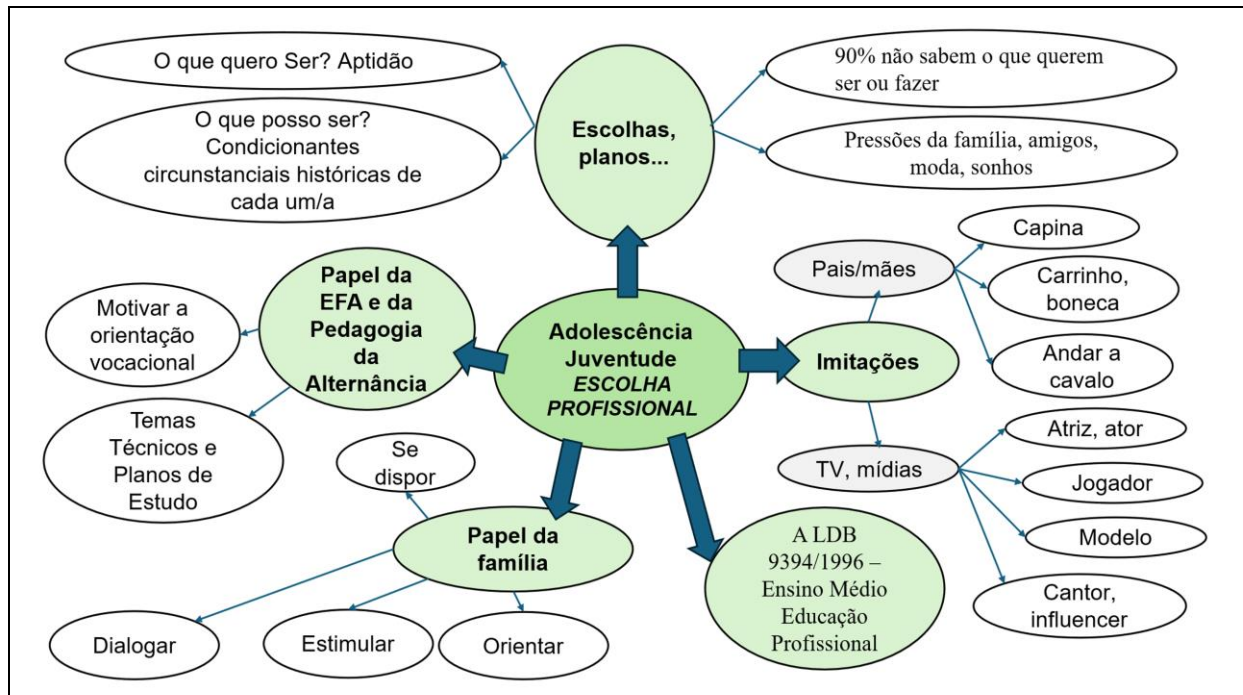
O que quero Ser? Aptidão

O que posso ser? Condicionantes circunstanciais históricas de cada um/a

Escolhas, planos...

90% não sabem o que querem ser ou fazer

Pressões da família, amigos, moda, sonhos

Capina

Pais/mães

Carrinho, boneca

Andar a cavalo

Papel da EFA e da Pedagogia da Alternância

Motivar a orientação vocacional

Adolescência Juventude *ESCOLHA PROFISSIONAL*

Imitações

Temas Técnicos e Planos de Estudo

Se dispor

Atriz, ator

TV, mídias

Jogador

Modelo

Papel da família

A LDB 9394/1996 – Ensino Médio Educação Profissional

Cantor, influencer

Dialogar

Estimular

Orientar